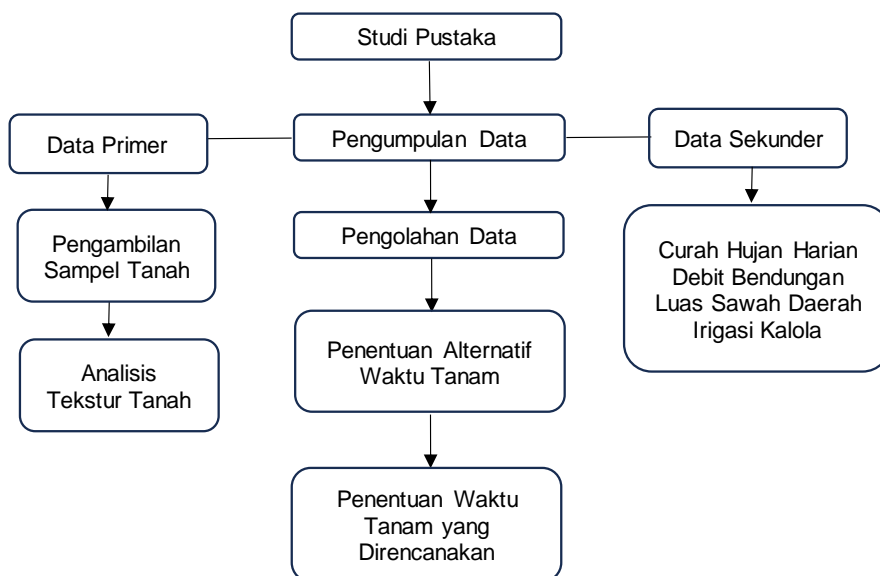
Studi Pustaka

Data Primer

Pengumpulan Data

Data Sekunder

Pengambilan Sampel Tanah

Pengolahan Data

Curah Hujan Harian Debit Bendungan Luas Sawah Daerah Irigasi Kalola

Analisis Tekstur Tanah

Penentuan Alternatif Waktu Tanam

Penentuan Waktu Tanam yang Direncanakan